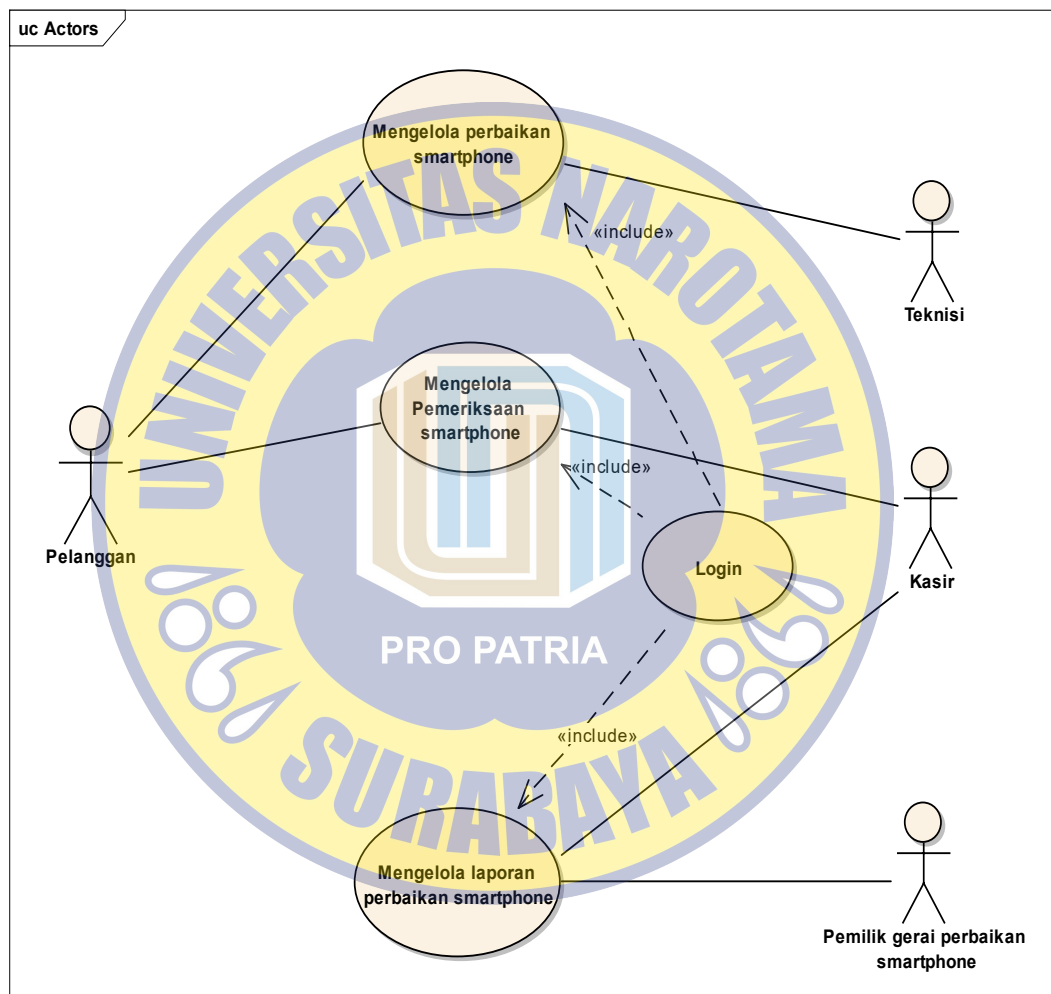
uc Actors

Mengelola perbaikan smartphone

«include»

Teknisi

Mengelola Pemeriksaan smartphone

«include»

Pelanggan

Login

Kasir

PRO PATRIA

UNIVERSITAS NAROTAMA

SURABAYA

«include»

Mengelola laporan perbaikan smartphone

Pemilik gerai perbaikan smartphone